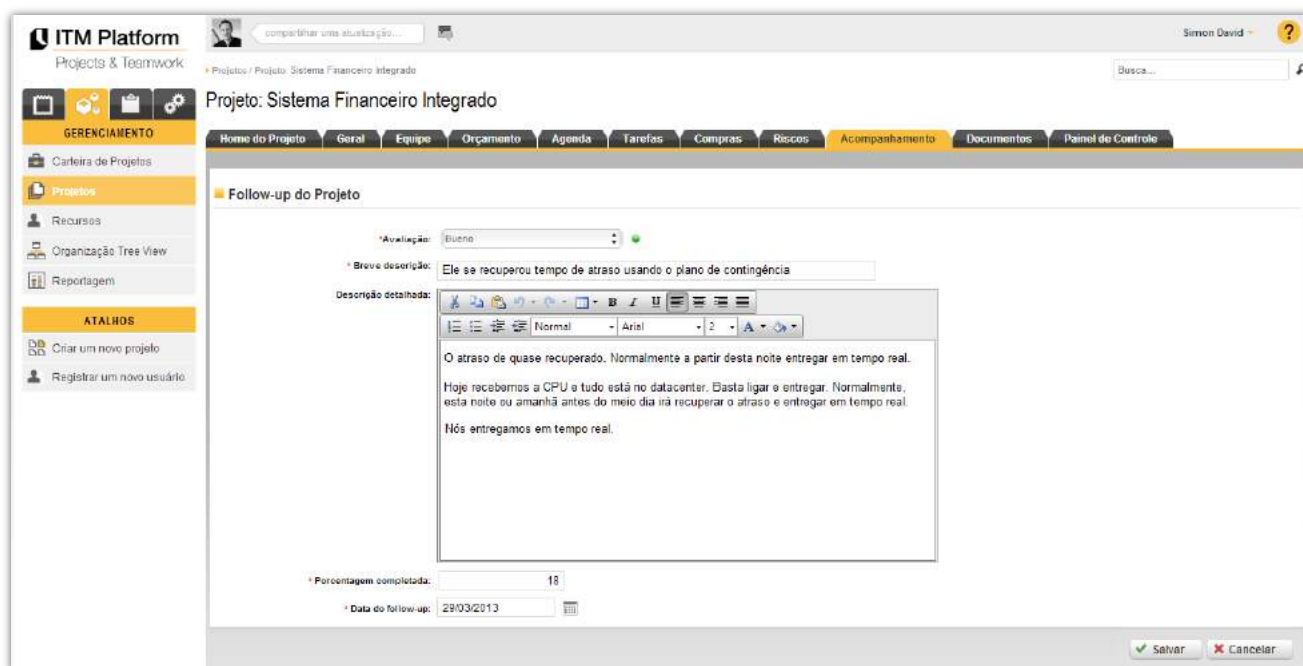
ITM Platform
Projects & Teamwork

compartilhar uma atualização...

Simon David

?

Projetos / Projeto: Sistema Financeiro Integrado

Busca...

GERENCIAMENTO

Carteira de Projetos

Projetos

Recursos

Organização Tree View

Reportagem

ATALHOS

Criar um novo projeto

Registrar um novo usuário

Projeto: Sistema Financeiro Integrado

Home do Projeto | Geral | Equipe | Orçamento | Agenda | Tarefas | Compras | Riscos | Acompanhamento | Documentos | Painel de Controle

Follow-up do Projeto

*Avaliação: Bueno

* Breve descrição: Ele se recuperou tempo de atraso usando o plano de contingência

Descrição detalhada:

Normal | Arial | 2

O atraso de quase recuperado. Normalmente a partir desta noite entregar em tempo real.

Hoje recebemos a CPU e tudo está no datacenter. Basta ligar e entregar. Normalmente, esta noite ou amanhã antes do meio dia irá recuperar o atraso e entregar em tempo real.

Nós entregamos em tempo real.

* Porcentagem completada: 18

* Data do follow-up: 29/03/2013

Salvar

Cancelar